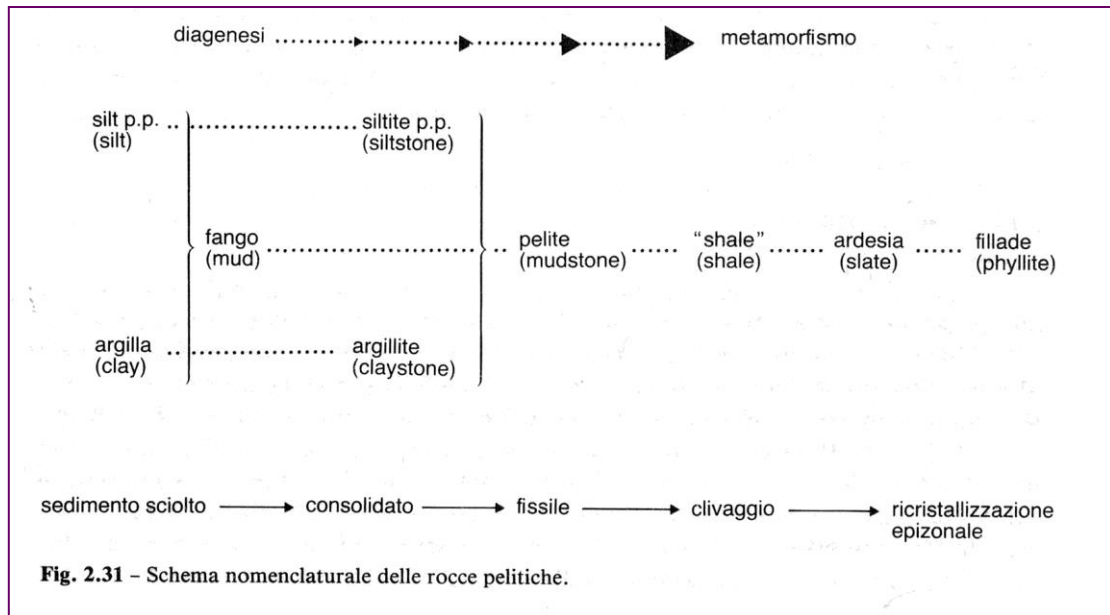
diagenesi ........................................ metamorfismo

silt p.p. (silt) .................... siltite p.p. (siltstone)

fango (mud) .................... pelite (mudstone) ...... "shale" (shale) ...... ardesia (slate) ...... fillade (phyllite)

argilla (clay) .................... argillite (claystone)

sedimento sciolto → consolidato → fissile → clivaggio → ricristallizzazione epizonale

**Fig. 2.31** – Schema nomenclaturale delle rocce pelitiche.